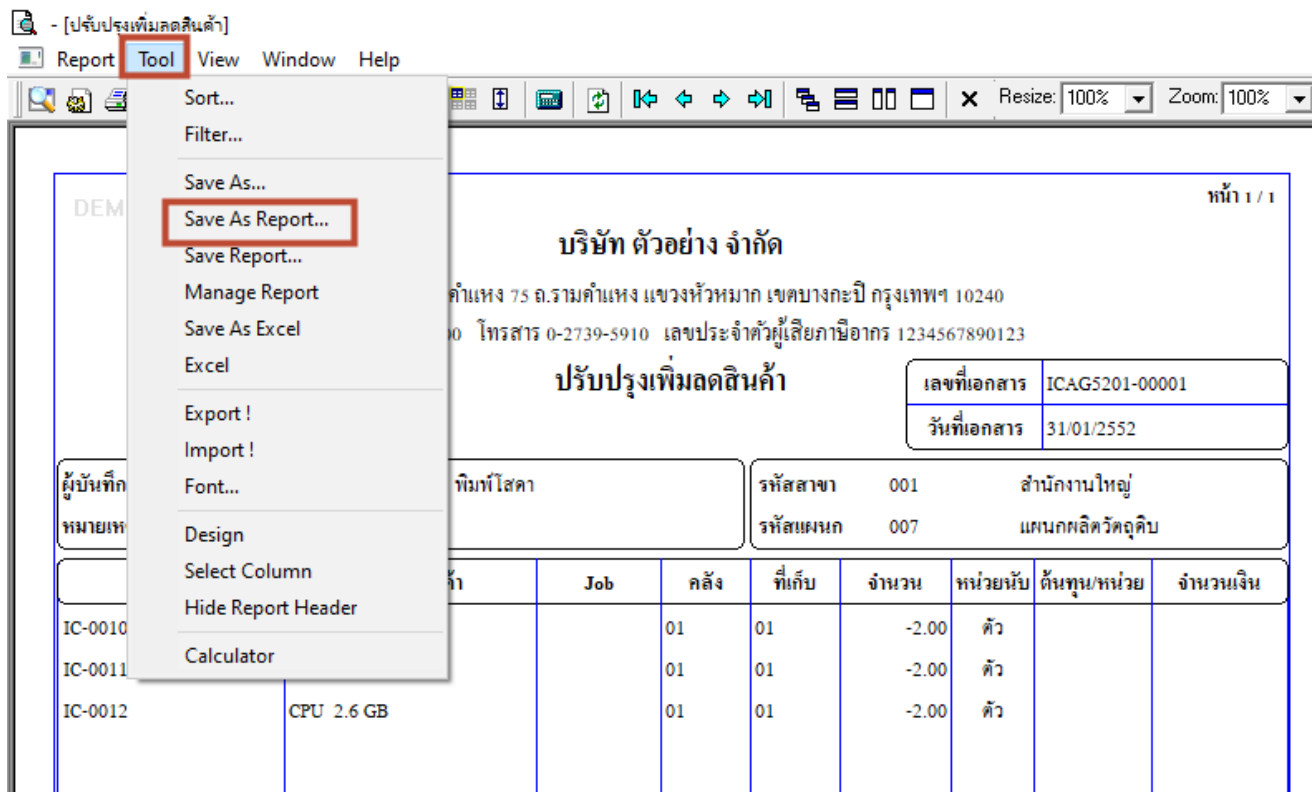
- [ปรับปรุงเพิ่มลดสินค้า]

Report Tool View Window Help

Resize: 100% Zoom: 100%

Sort...
Filter...
Save As...
Save As Report...
Save Report...
Manage Report
Save As Excel
Excel
Export !
Import !
Font...
Design
Select Column
Hide Report Header
Calculator

DEM

หน้า 1 / 1

บริษัท ตัวอย่าง จำกัด

คำแหง 75 ถ.รามคำแหง แขวงหัวหมาก เขตบางกะปิ กรุงเทพฯ 10240

0 โทรสาร 0-2739-5910 เลขประจำตัวผู้เสียภาษีอากร 1234567890123

ปรับปรุงเพิ่มลดสินค้า

| เลขที่เอกสาร | ICAG5201-00001 |
|---|---|
| วันที่เอกสาร | 31/01/2552 |

ผู้บันทึก พิมพ์โสดา
หมายเห

| รหัสสาขา | 001 | สำนักงานใหญ่ |
|---|---|---|
| รหัสแผนก | 007 | แผนกผลิตวัตถุดิบ |

| | ค้า | Job | คลัง | ที่เก็บ | จำนวน | หน่วยนับ | ต้นทุน/หน่วย | จำนวนเงิน |
|---|---|---|---|---|---|---|---|---|
| IC-0010 | | | 01 | 01 | -2.00 | ตัว | | |
| IC-0011 | | | 01 | 01 | -2.00 | ตัว | | |
| IC-0012 | CPU 2.6 GB | | 01 | 01 | -2.00 | ตัว | | |